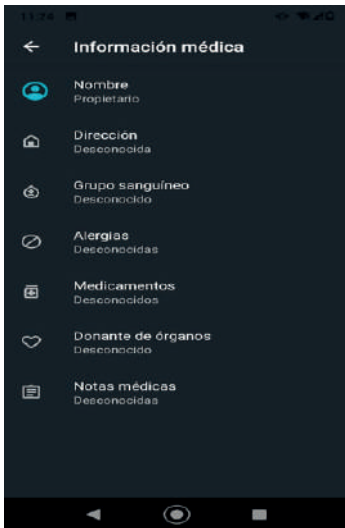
11:24

Información médica

Nombre
Propietario

Dirección
Desconocida

Grupo sanguíneo
Desconocido

Alergias
Desconocidas

Medicamentos
Desconocidos

Donante de órganos
Desconocido

Notas médicas
Desconocidas